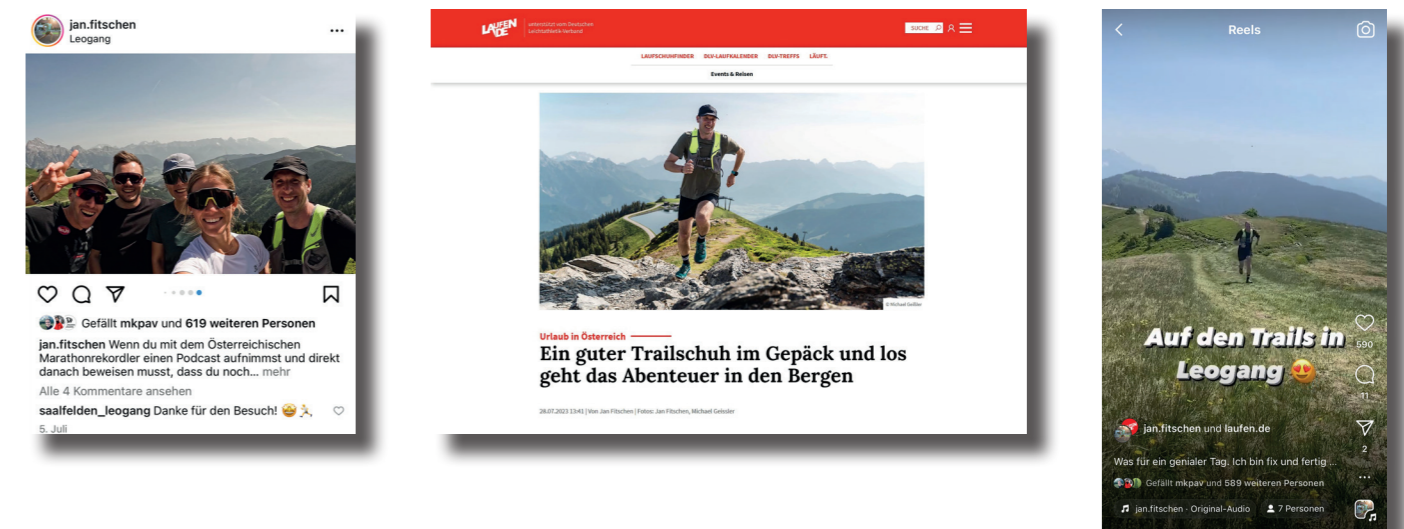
jan.fitschen
Leogang

Gefällt mkpav und 619 weiteren Personen

jan.fitschen Wenn du mit dem Österreichischen Marathonrekordler einen Podcast aufnimmst und direkt danach beweisen musst, dass du noch... mehr

Alle 4 Kommentare ansehen

saalfelden_leogang Danke für den Besuch! 🤩🏃

5. Juli

LAUFEN.DE unterstützt vom Deutschen Leichtathletik-Verband

SUCHE

LAUFSCHUHFINDER DLV-LAUFKALENDER DLV-TREFFS LÄUFT.

Events & Reisen

© Michael Geißler

Urlaub in Österreich

Ein guter Trailschuh im Gepäck und los geht das Abenteuer in den Bergen

28.07.2023 13:41 | Von Jan Fitschen | Fotos: Jan Fitschen, Michael Geissler

Reels

Auf den Trails in Leogang 😍

590

11

2

jan.fitschen und laufen.de

Was für ein genialer Tag. Ich bin fix und fertig ...

Gefällt mkpav und 589 weiteren Personen

jan.fitschen · Original-Audio

7 Personen